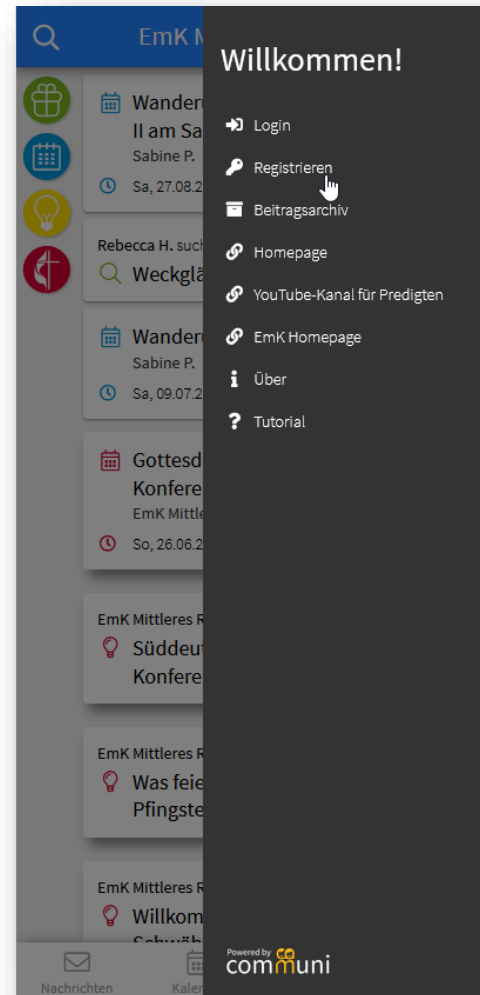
EmK M

Wander
II am Sa
Sabine P.
Sa, 27.08.2

Rebecca H. such
Weckglä

Wander
Sabine P.
Sa, 09.07.2

Gottesd
Konfere
EmK Mittle
So, 26.06.2

EmK Mittleres R
Süddeut
Konfere

EmK Mittleres R
Was feie
Pfingste

EmK Mittleres R
Willkom
Schwäb

Nachrichten
Kalen

Willkommen!

Login
Registrieren
Beitragsarchiv
Homepage
YouTube-Kanal für Predigten
EmK Homepage
Über
Tutorial

Powered by
communi